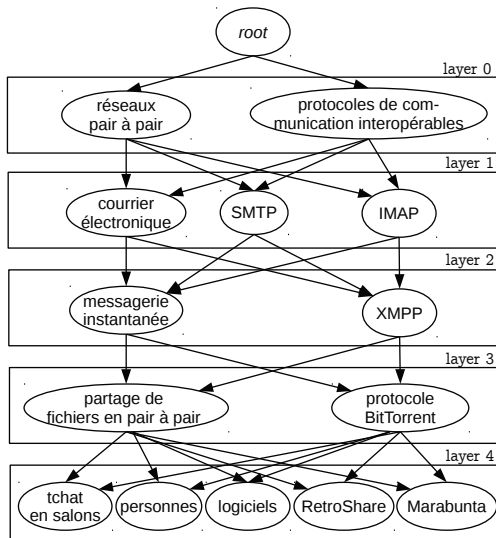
root

layer 0

réseaux pair à pair

protocoles de communication interopérables

layer 1

courrier électronique

SMTP

IMAP

layer 2

messagerie instantanée

XMPP

layer 3

partage de fichiers en pair à pair

protocole BitTorrent

layer 4

tchat en salons

personnes

logiciels

RetroShare

Marabunta